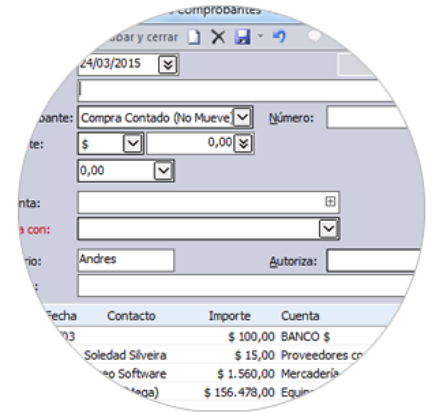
comprobantes

uardar y cerrar

24/03/2015

obante: Compra Contado (No Mueve

Número:

te: $

0,00

0,00

unta:

a con:

rio: Andres

Autoriza:

| Fecha | Contacto | Importe | Cuenta |
|---|---|---|---|
| 03 | | $ 100,00 | BANCO $ |
| | Soledad Silveira | $ 15,00 | Proveedores co |
| | eo Software | $ 1.560,00 | Mercadería |
| | Mega) | $ 156.478,00 | Equi |